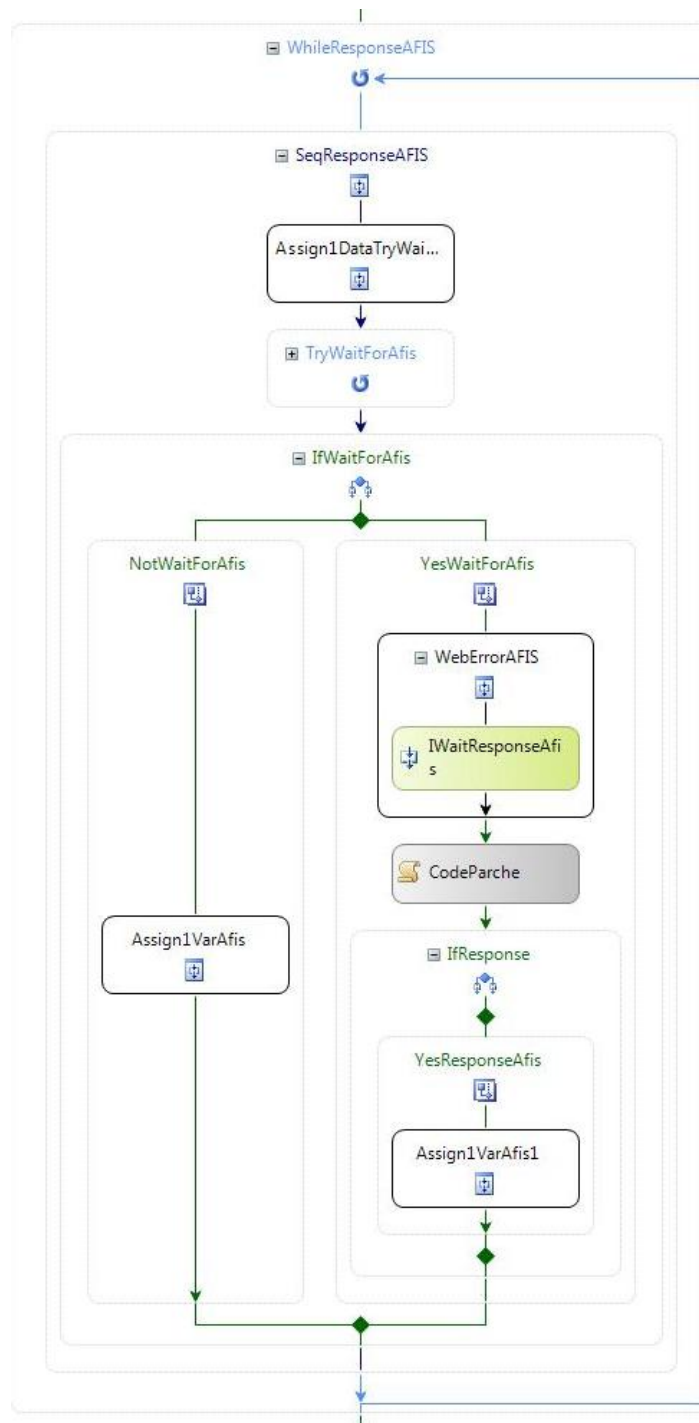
WhileResponseAFIS

SeqResponseAFIS

Assign1DataTryWai...

TryWaitForAfis

IfWaitForAfis

NotWaitForAfis

YesWaitForAfis

WebErrorAFIS

IWaitResponseAfis

CodeParche

Assign1VarAfis

IfResponse

YesResponseAfis

Assign1VarAfis1